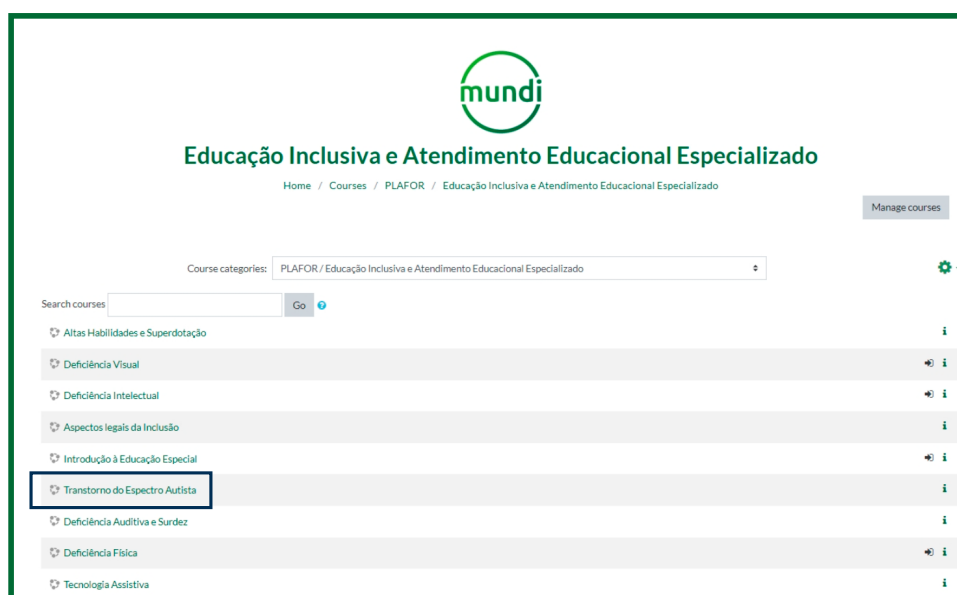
mundi

Educação Inclusiva e Atendimento Educacional Especializado

Home / Courses / PLAFOR / Educação Inclusiva e Atendimento Educacional Especializado

Manage courses

Course categories: PLAFOR / Educação Inclusiva e Atendimento Educacional Especializado

Search courses Go

Altas Habilidades e Superdotação
Deficiência Visual
Deficiência Intelectual
Aspectos legais da Inclusão
Introdução à Educação Especial
Transtorno do Espectro Autista
Deficiência Auditiva e Surdez
Deficiência Física
Tecnologia Assistiva